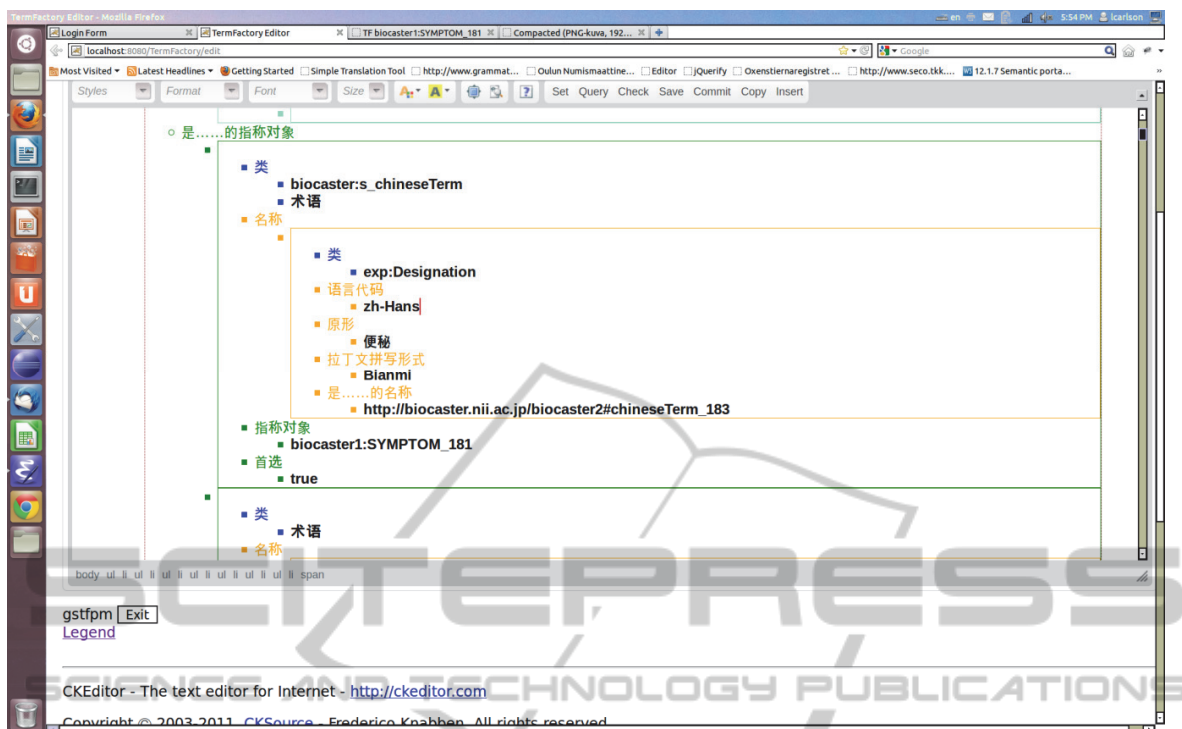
TermFactory Editor - Mozilla Firefox

en 5:54 PM lcarlson

Login Form | TermFactory Editor | TF biocaster1:SYMPTOM_181 | Compacted (PNG-kuva, 192...

localhost:8080/TermFactory/edit

Google

Most Visited | Latest Headlines | Getting Started | Simple Translation Tool | http://www.grammat... | Oulun Numismaattine... | Editor | jQuerify | Oxenstiernaregistret ... | http://www.seco.tkk.... | 12.1.7 Semantic porta...

Styles | Format | Font | Size | Set | Query | Check | Save | Commit | Copy | Insert

是……的指称对象

类
biocaster:s_chineseTerm
术语
名称
类
exp:Designation
语言代码
zh-Hans
原形
便秘
拉丁文拼写形式
Bianmi
是……的名称
http://biocaster.nii.ac.jp/biocaster2#chineseTerm_183
指称对象
biocaster1:SYMPTOM_181
首选
true

类
术语
名称

body ul li ul li ul li ul li ul li ul li span

gstfpm Exit
Legend

CKEditor - The text editor for Internet - http://ckeditor.com

Copyright © 2003-2011, CKSource - Frederico Knabben. All rights reserved.

SCITEPRESS
SCIENCE AND TECHNOLOGY PUBLICATIONS